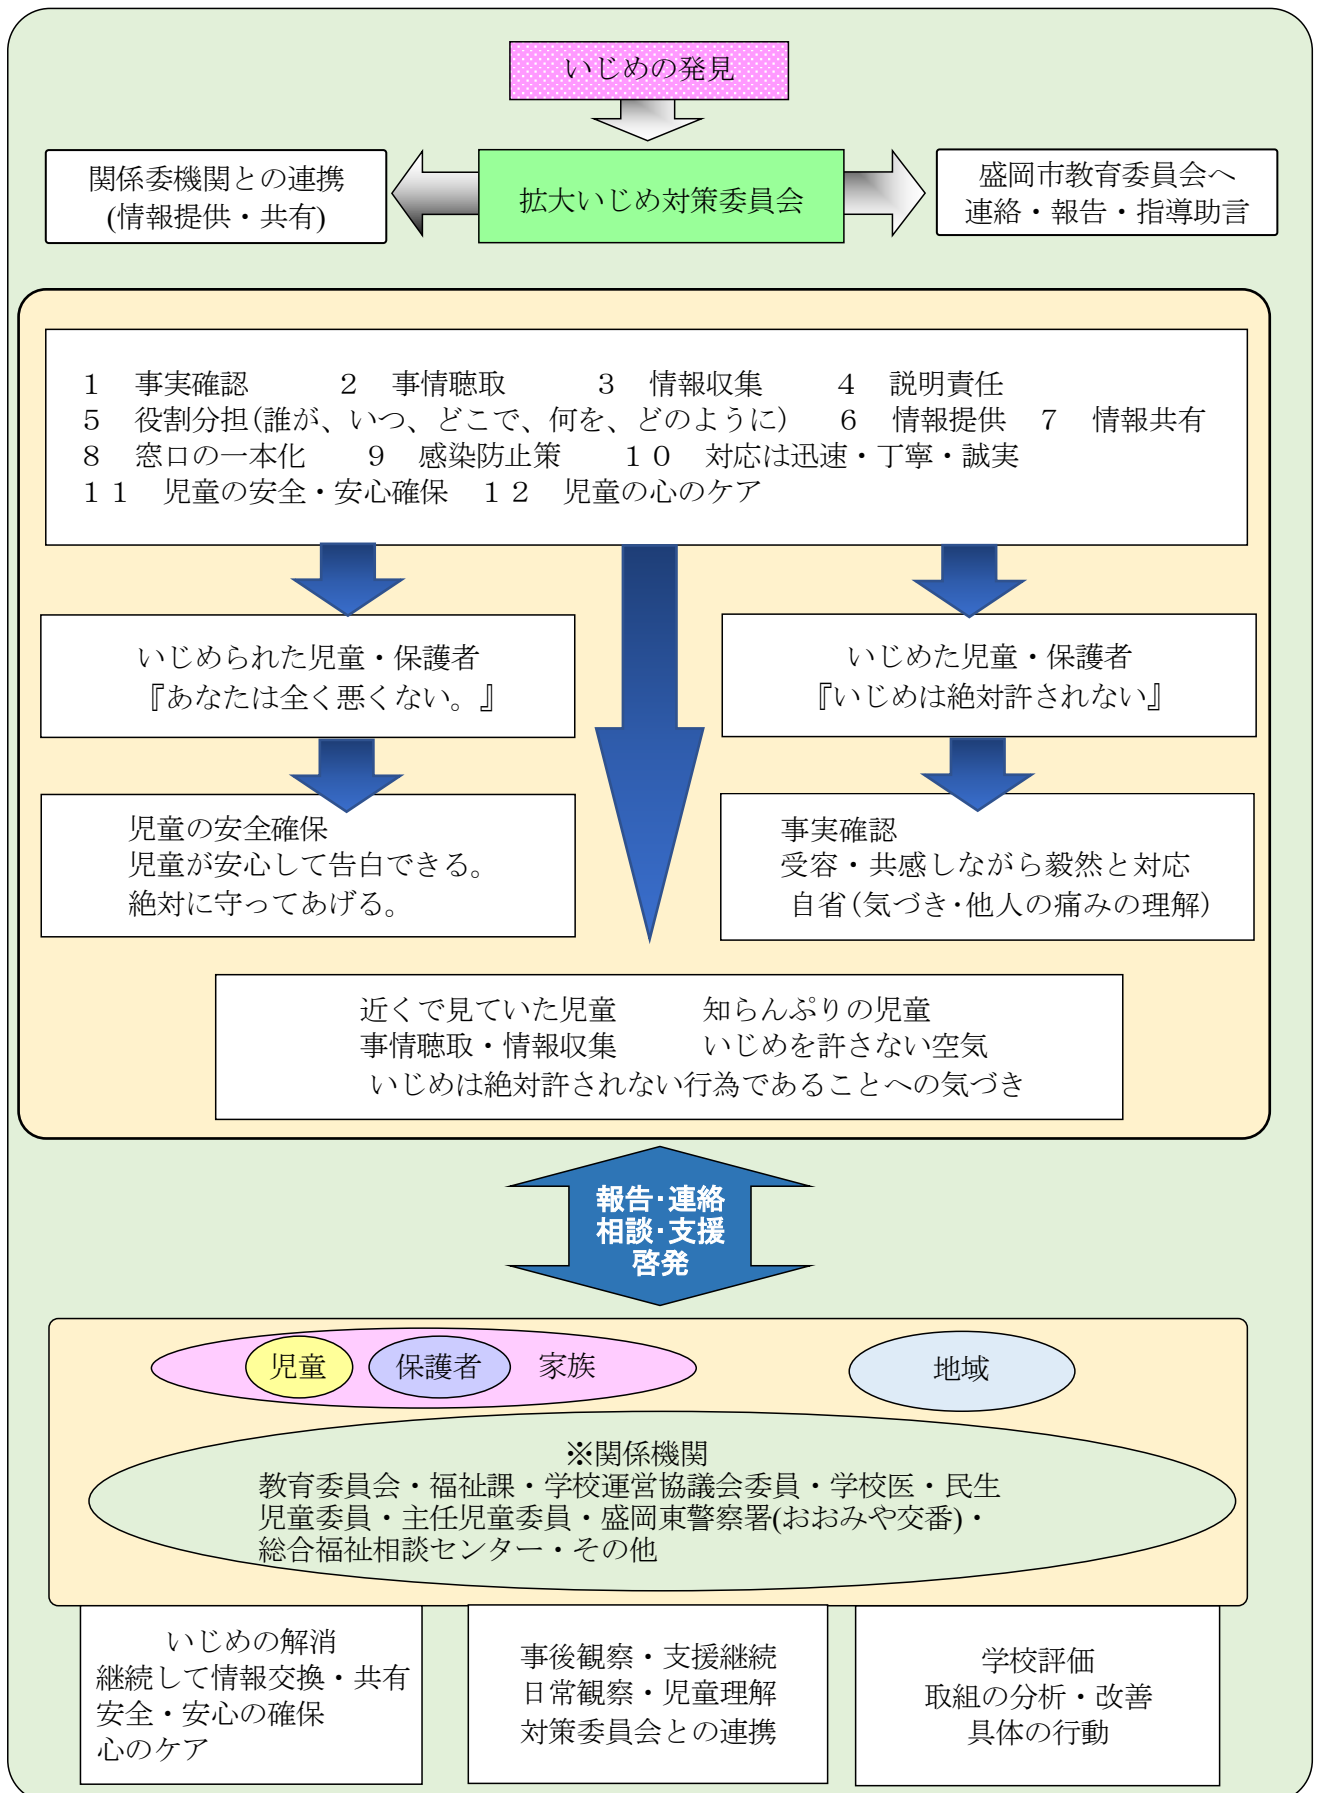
いじめの発見

関係委機関との連携
(情報提供・共有)

拡大いじめ対策委員会

盛岡市教育委員会へ
連絡・報告・指導助言

1　事実確認　　2　事情聴取　　3　情報収集　　4　説明責任
5　役割分担(誰が、いつ、どこで、何を、どのように)　6　情報提供　7　情報共有
8　窓口の一本化　　9　感染防止策　　１０　対応は迅速・丁寧・誠実
１１　児童の安全・安心確保　１２　児童の心のケア

いじめられた児童・保護者
『あなたは全く悪くない。』

いじめた児童・保護者
『いじめは絶対許されない』

児童の安全確保
児童が安心して告白できる。
絶対に守ってあげる。

事実確認
受容・共感しながら毅然と対応
自省(気づき･他人の痛みの理解)

近くで見ていた児童　　知らんぷりの児童
事情聴取・情報収集　　いじめを許さない空気
いじめは絶対許されない行為であることへの気づき

報告･連絡
相談･支援
啓発

児童　保護者　家族

地域

※関係機関
教育委員会・福祉課・学校運営協議会委員・学校医・民生児童委員・主任児童委員・盛岡東警察署(おおみや交番)・総合福祉相談センター・その他

いじめの解消
継続して情報交換・共有
安全・安心の確保
心のケア

事後観察・支援継続
日常観察・児童理解
対策委員会との連携

学校評価
取組の分析・改善
具体の行動